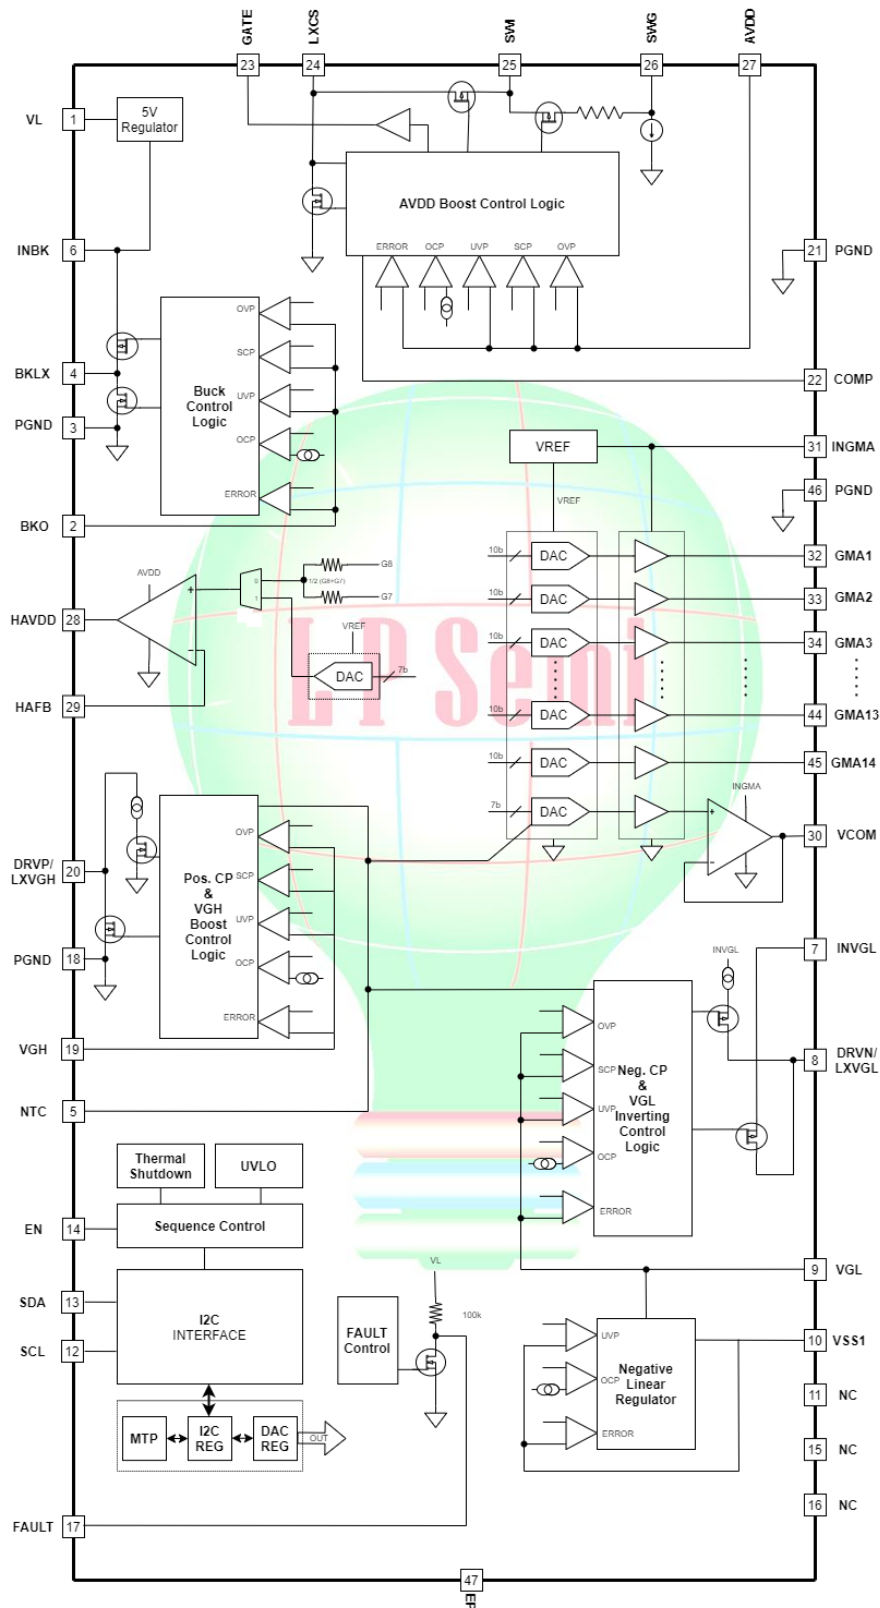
GATE LXCS SW SWG AVDD
23 24 25 26 27

VL 1
5V Regulator
AVDD Boost Control Logic
ERROR OCP UVP SCP OVP
INBK 6
21 PGND
OVP
SCP
BKLX 4
Buck Control Logic
UVP
PGND 3
22 COMP
OCP
ERROR
VREF
31 INGMA
VREF
46 PGND
BKO 2
10b DAC
32 GMA1
AVDD
G8
1/2 (G8+G7)
G7
10b DAC
33 GMA2
HAVDD 28
VREF
10b DAC
34 GMA3
DAC
7b
10b DAC
44 GMA13
HAFB 29
10b DAC
45 GMA14
7b DAC
INGMA
OVP
30 VCOM
DRVP/ LXVGH 20
Pos. CP & VGH Boost Control Logic
SCP
UVP
OCP
PGND 18
ERROR
INVGL
7 INVGL
VGH 19
OVP
SCP Neg. CP & VGL Inverting Control Logic
8 DRVN/ LXVGL
UVP
NTC 5
OCP
Thermal Shutdown
UVLO
ERROR
EN 14
Sequence Control
VL
9 VGL
SDA 13
I2C INTERFACE
100k
SCL 12
FAULT Control
UVP
10 VSS1
Negative Linear Regulator
OCP
11 NC
ERROR
MTP
I2C REG
DAC REG
OUT
15 NC
16 NC
FAULT 17
47
EP

LP Semi